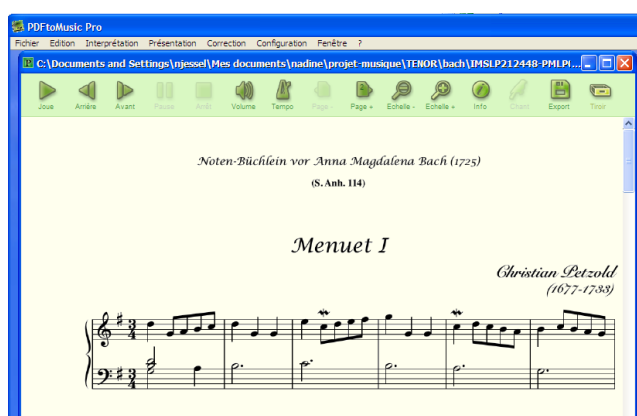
PDFtoMusic Pro
Fichier Edition Interprétation Présentation Correction Configuration Fenêtre ?
C:\Documents and Settings\njessel\Mes documents\nadine\projet-musique\TENOR\bach\IMSLP212448-PMLP...
Joue Arrière Avant Pause Arrêt Volume Tempo Page - Page + Echelle - Echelle + Info Chant Export Tiroir

Noten-Büchlein vor Anna Magdalena Bach (1725)
(S. Anh. 114)

Menuet I

Christian Petzold
(1677-1733)

$\frac{3}{4}$
$\frac{3}{4}$